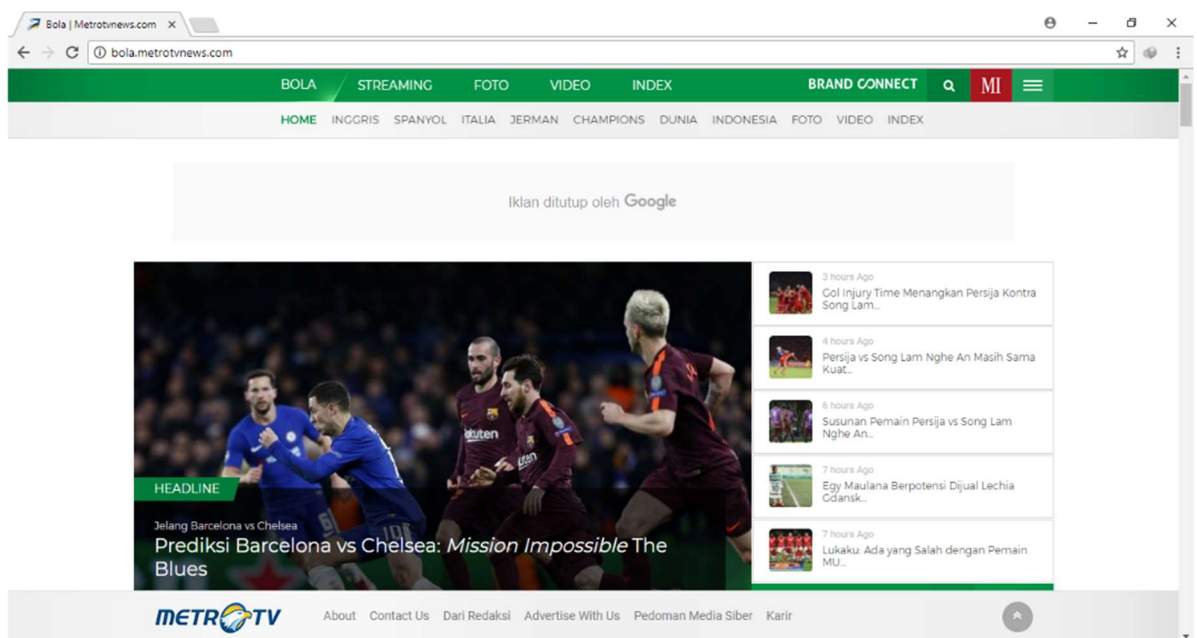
Bola | Metrotvnews.com ×

bola.metrotvnews.com

BOLA STREAMING FOTO VIDEO INDEX BRAND CONNECT MI

HOME INGGRIS SPANYOL ITALIA JERMAN CHAMPIONS DUNIA INDONESIA FOTO VIDEO INDEX

Iklan ditutup oleh Google

HEADLINE

Jelang Barcelona vs Chelsea

Prediksi Barcelona vs Chelsea: *Mission Impossible* The Blues

3 hours Ago
Gol Injury Time Menangkan Persija Kontra Song Lam...

4 hours Ago
Persija vs Song Lam Nghe An Masih Sama Kuat...

6 hours Ago
Susunan Pemain Persija vs Song Lam Nghe An...

7 hours Ago
Egy Maulana Berpotensi Dijual Lechia Gdansk...

7 hours Ago
Lukaku: Ada yang Salah dengan Pemain MU...

METROTV About Contact Us Dari Redaksi Advertise With Us Pedoman Media Siber Karir